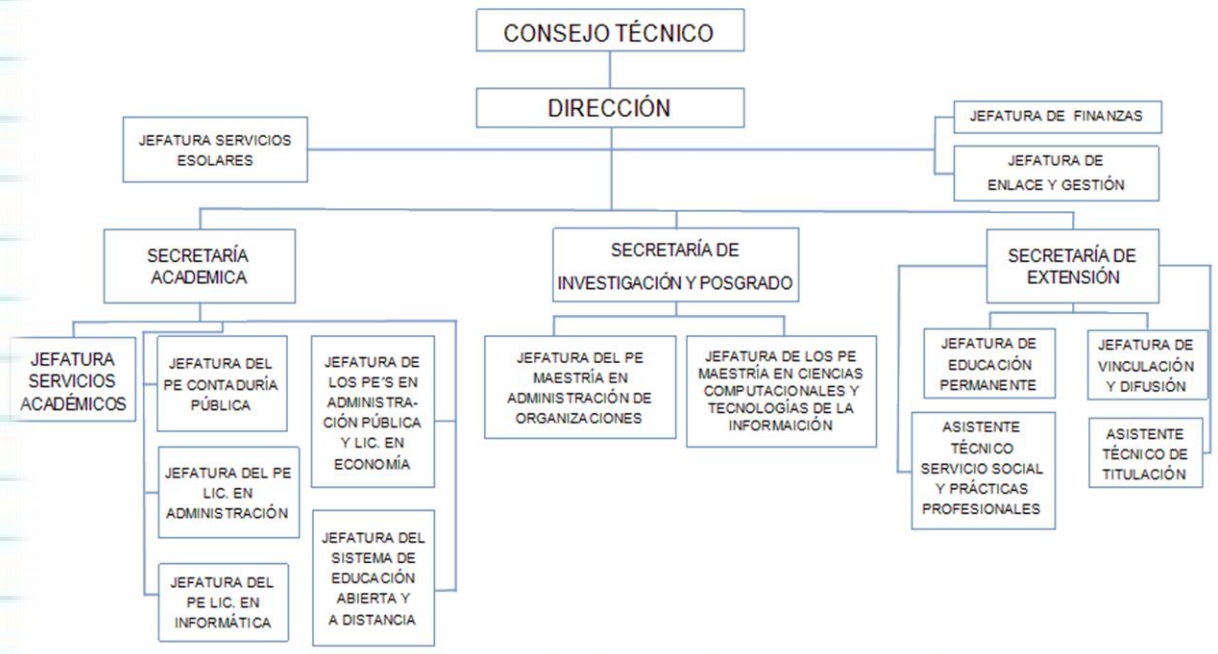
CONSEJO TÉCNICO

DIRECCIÓN

JEFATURA SERVICIOS ESOLARES

JEFATURA DE FINANZAS

JEFATURA DE ENLACE Y GESTIÓN

SECRETARÍA ACADEMICA

SECRETARÍA DE INVESTIGACIÓN Y POSGRADO

SECRETARÍA DE EXTENSIÓN

JEFATURA SERVICIOS ACADÉMICOS

JEFATURA DEL PE CONTADURÍA PÚBLICA

JEFATURA DEL PE LIC. EN ADMINISTRACIÓN

JEFATURA DEL PE LIC. EN INFORMÁTICA

JEFATURA DE LOS PE'S EN ADMINISTRACIÓN PÚBLICA Y LIC. EN ECONOMÍA

JEFATURA DEL SISTEMA DE EDUCACIÓN ABIERTA Y A DISTANCIA

JEFATURA DEL PE MAESTRÍA EN ADMINISTRACIÓN DE ORGANIZACIONES

JEFATURA DE LOS PE MAESTRÍA EN CIENCIAS COMPUTACIONALES Y TECNOLOGÍAS DE LA INFORMAICIÓN

JEFATURA DE EDUCACIÓN PERMANENTE

JEFATURA DE VINCULACIÓN Y DIFUSIÓN

ASISTENTE TÉCNICO SERVICIO SOCIAL Y PRÁCTICAS PROFESIONALES

ASISTENTE TÉCNICO DE TITULACIÓN